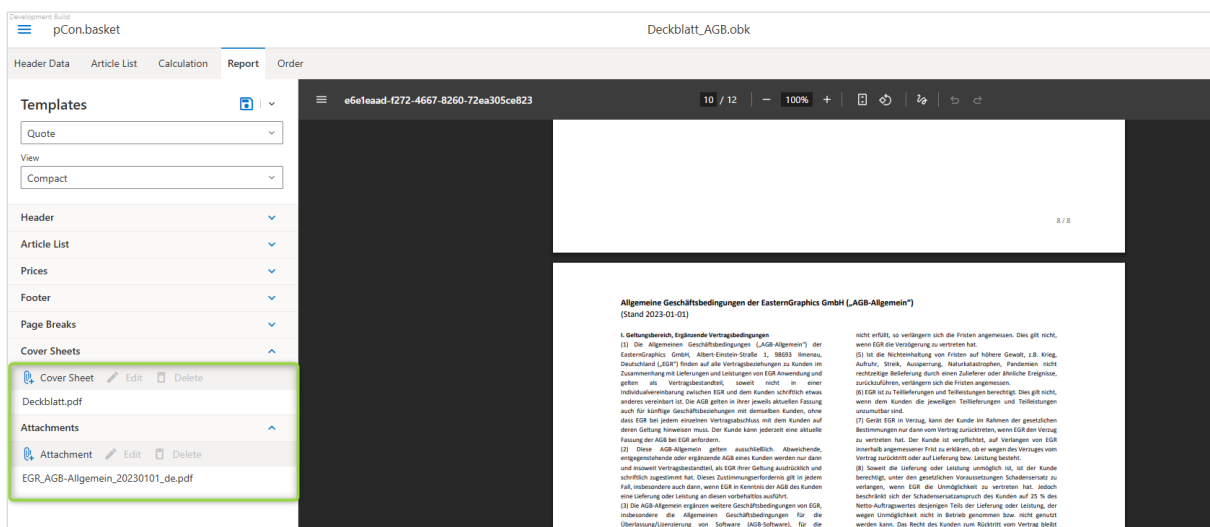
Development Build
pCon.basket
Deckblatt_AGB.obk

Header Data Article List Calculation Report Order

Templates
Quote
View
Compact
Header
Article List
Prices
Footer
Page Breaks
Cover Sheets
Cover Sheet Edit Delete
Deckblatt.pdf
Attachments
Attachment Edit Delete
EGR_AGB-Allgemein_20230101_de.pdf

e6e1eaad-f272-4667-8260-72ea305ce823
10 / 12
100%

8 / 8

Allgemeine Geschäftsbedingungen der EasternGraphics GmbH („AGB-Allgemein")
(Stand 2023-01-01)

I. Geltungsbereich, Ergänzende Vertragsbedingungen
(1) Die Allgemeinen Geschäftsbedingungen („AGB-Allgemein") der EasternGraphics GmbH, Albert-Einstein-Straße 1, 98693 Ilmenau, Deutschland („EGR") finden auf alle Vertragsbeziehungen zu Kunden im Zusammenhang mit Lieferungen und Leistungen von EGR Anwendung und gelten als Vertragsbestandteil, soweit nicht in einer Individualvereinbarung zwischen EGR und dem Kunden schriftlich etwas anderes vereinbart ist. Die AGB gelten in ihrer jeweils aktuellen Fassung auch für künftige Geschäftsbeziehungen mit demselben Kunden, ohne dass EGR bei jedem einzelnen Vertragsabschluss mit dem Kunden auf deren Geltung hinweisen muss. Der Kunde kann jederzeit eine aktuelle Fassung der AGB bei EGR anfordern.
(2) Diese AGB-Allgemein gelten ausschließlich. Abweichende, entgegenstehende oder ergänzende AGB eines Kunden werden nur dann und insoweit Vertragsbestandteil, als EGR ihrer Geltung ausdrücklich und schriftlich zugestimmt hat. Dieses Zustimmungserfordernis gilt in jedem Fall, insbesondere auch dann, wenn EGR in Kenntnis der AGB des Kunden eine Lieferung oder Leistung an diesen vorbehaltlos ausführt.
(3) Die AGB-Allgemein ergänzen weitere Geschäftsbedingungen von EGR, insbesondere die Allgemeinen Geschäftsbedingungen für die Überlassung/Lizenzierung von Software (AGB-Software), für die

nicht erfüllt, so verlängern sich die Fristen angemessen. Dies gilt nicht, wenn EGR die Verzögerung zu vertreten hat.
(5) Ist die Nichteinhaltung von Fristen auf höhere Gewalt, z.B. Krieg, Aufruhr, Streik, Aussperrung, Naturkatastrophen, Pandemien nicht rechtzeitige Belieferung durch einen Zulieferer oder ähnliche Ereignisse, zurückzuführen, verlängern sich die Fristen angemessen.
(6) EGR ist zu Teillieferungen und Teilleistungen berechtigt. Dies gilt nicht, wenn dem Kunden die jeweiligen Teillieferungen und Teilleistungen unzumutbar sind.
(7) Gerät EGR in Verzug, kann der Kunde im Rahmen der gesetzlichen Bestimmungen nur dann vom Vertrag zurücktreten, wenn EGR den Verzug zu vertreten hat. Der Kunde ist verpflichtet, auf Verlangen von EGR innerhalb angemessener Frist zu erklären, ob er wegen des Verzuges vom Vertrag zurücktritt oder auf Lieferung bzw. Leistung besteht.
(8) Soweit die Lieferung oder Leistung unmöglich ist, ist der Kunde berechtigt, unter den gesetzlichen Voraussetzungen Schadensersatz zu verlangen, wenn EGR die Unmöglichkeit zu vertreten hat. Jedoch beschränkt sich der Schadensersatzanspruch des Kunden auf 25 % des Netto-Auftragswertes desjenigen Teils der Lieferung oder Leistung, der wegen Unmöglichkeit nicht in Betrieb genommen bzw. nicht genutzt werden kann. Das Recht des Kunden zum Rücktritt vom Vertrag bleibt